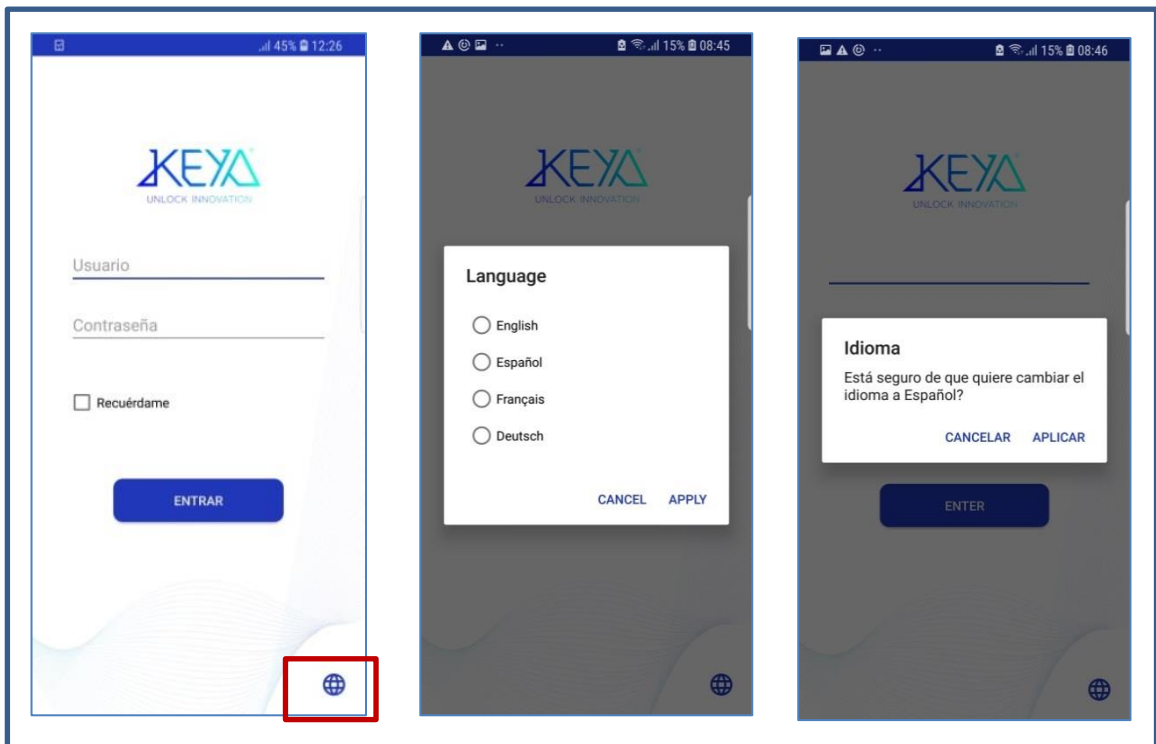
45% 12:26

KEYA
UNLOCK INNOVATION

Usuario

Contraseña

Recuérdame

ENTRAR

15% 08:45

KEYA
UNLOCK INNOVATION

Language

English

Español

Français

Deutsch

CANCEL APPLY

15% 08:46

KEYA
UNLOCK INNOVATION

Idioma

Está seguro de que quiere cambiar el idioma a Español?

CANCELAR APLICAR

ENTER